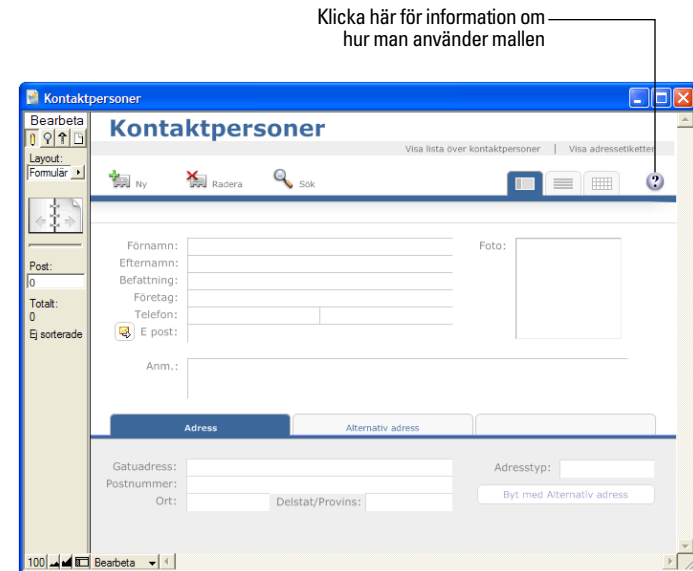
Klicka här för information om hur man använder mallen

Kontaktpersoner

Bearbeta

Layout:
Formulär

Post:
0

Totalt:
0
Ej sorterade

Kontaktpersoner

Visa lista över kontaktpersoner | Visa adressetiketter

Ny Radera Sök

Förnamn:
Efternamn:
Befattning:
Företag:
Telefon:
E post:

Foto:

Anm.:

Adress
Alternativ adress

Gatuadress:
Postnummer:
Ort:
Delstat/Provins:

Adresstyp:

Byt med Alternativ adress

100 Bearbeta